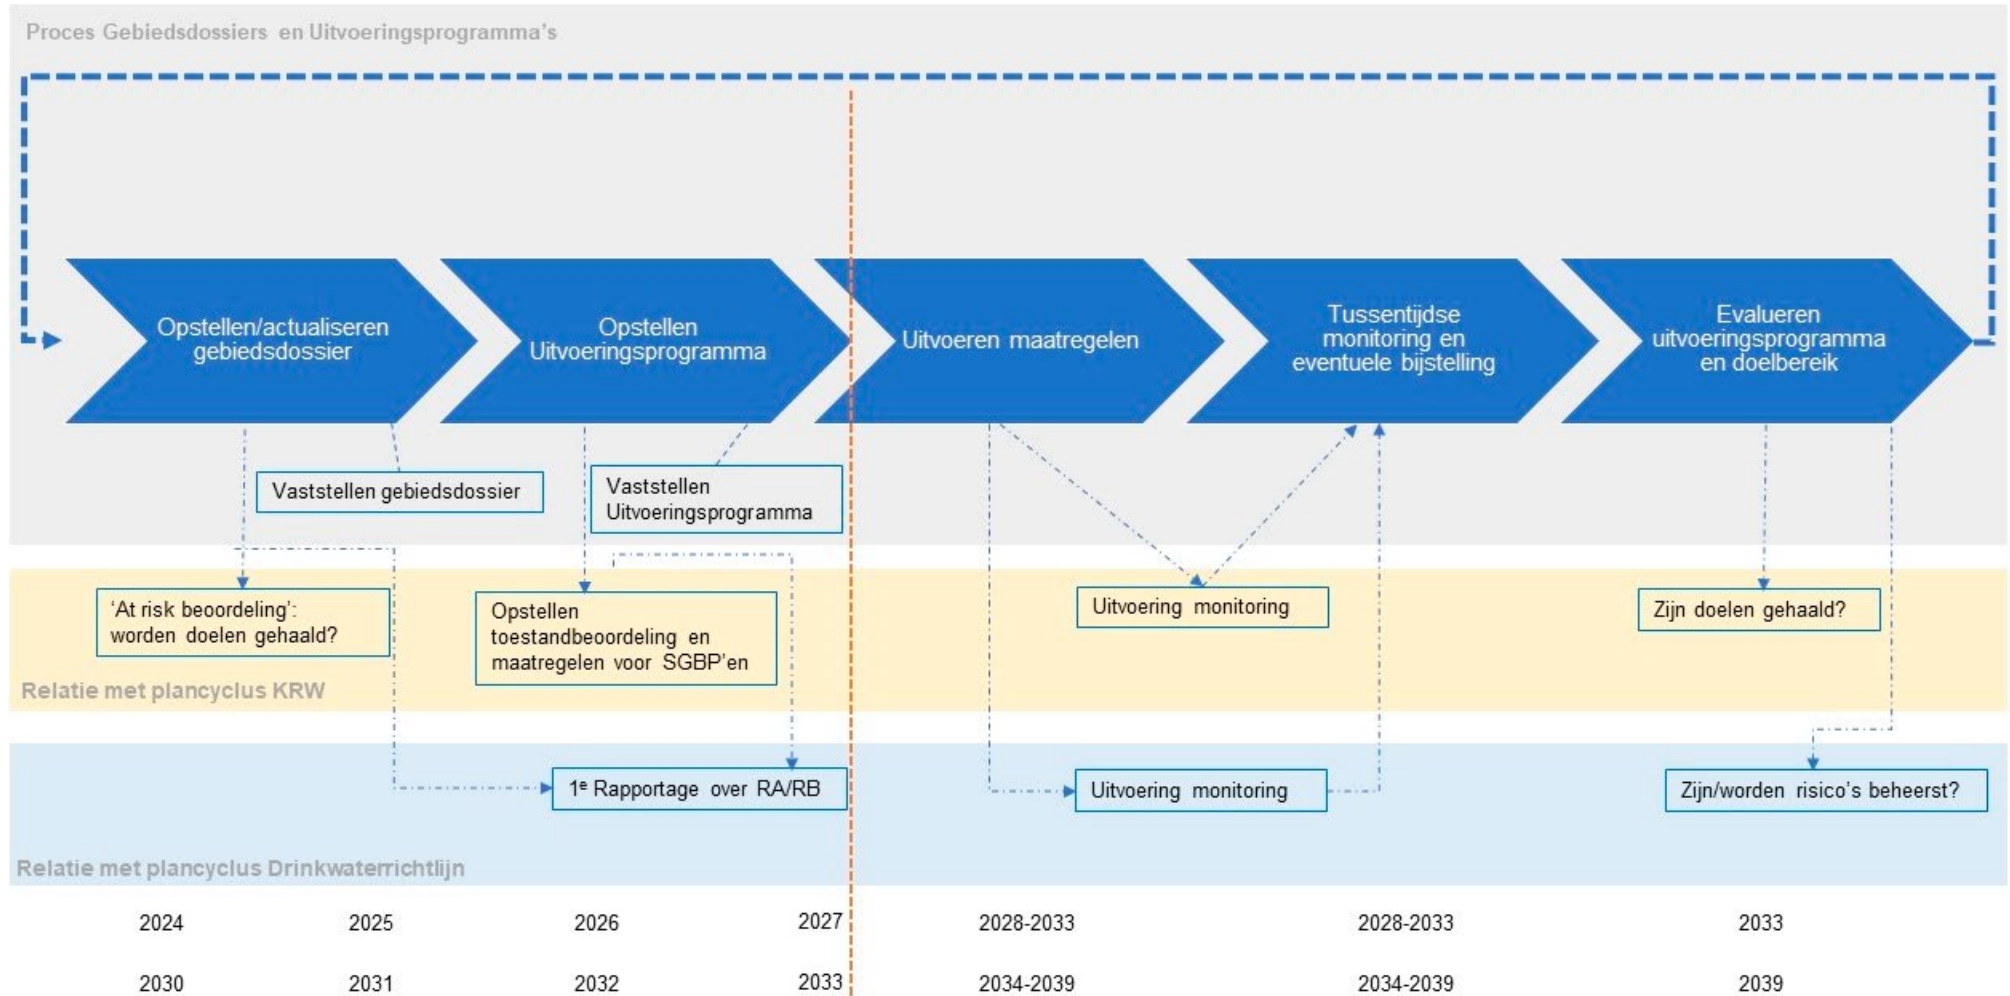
Proces Gebiedsdossiers en Uitvoeringsprogramma's

Opstellen/actualiseren gebiedsdossier

Opstellen Uitvoeringsprogramma

Uitvoeren maatregelen

Tussentijdse monitoring en eventuele bijstelling

Evalueren uitvoeringsprogramma en doelbereik

Vaststellen gebiedsdossier

Vaststellen Uitvoeringsprogramma

'At risk beoordeling': worden doelen gehaald?

Opstellen toestandbeoordeling en maatregelen voor SGBP'en

Uitvoering monitoring

Zijn doelen gehaald?

Relatie met plancyclus KRW

1$^e$ Rapportage over RA/RB

Uitvoering monitoring

Zijn/worden risico's beheerst?

Relatie met plancyclus Drinkwaterrichtlijn

2024 2025 2026 2027 2028-2033 2028-2033 2033

2030 2031 2032 2033 2034-2039 2034-2039 2039